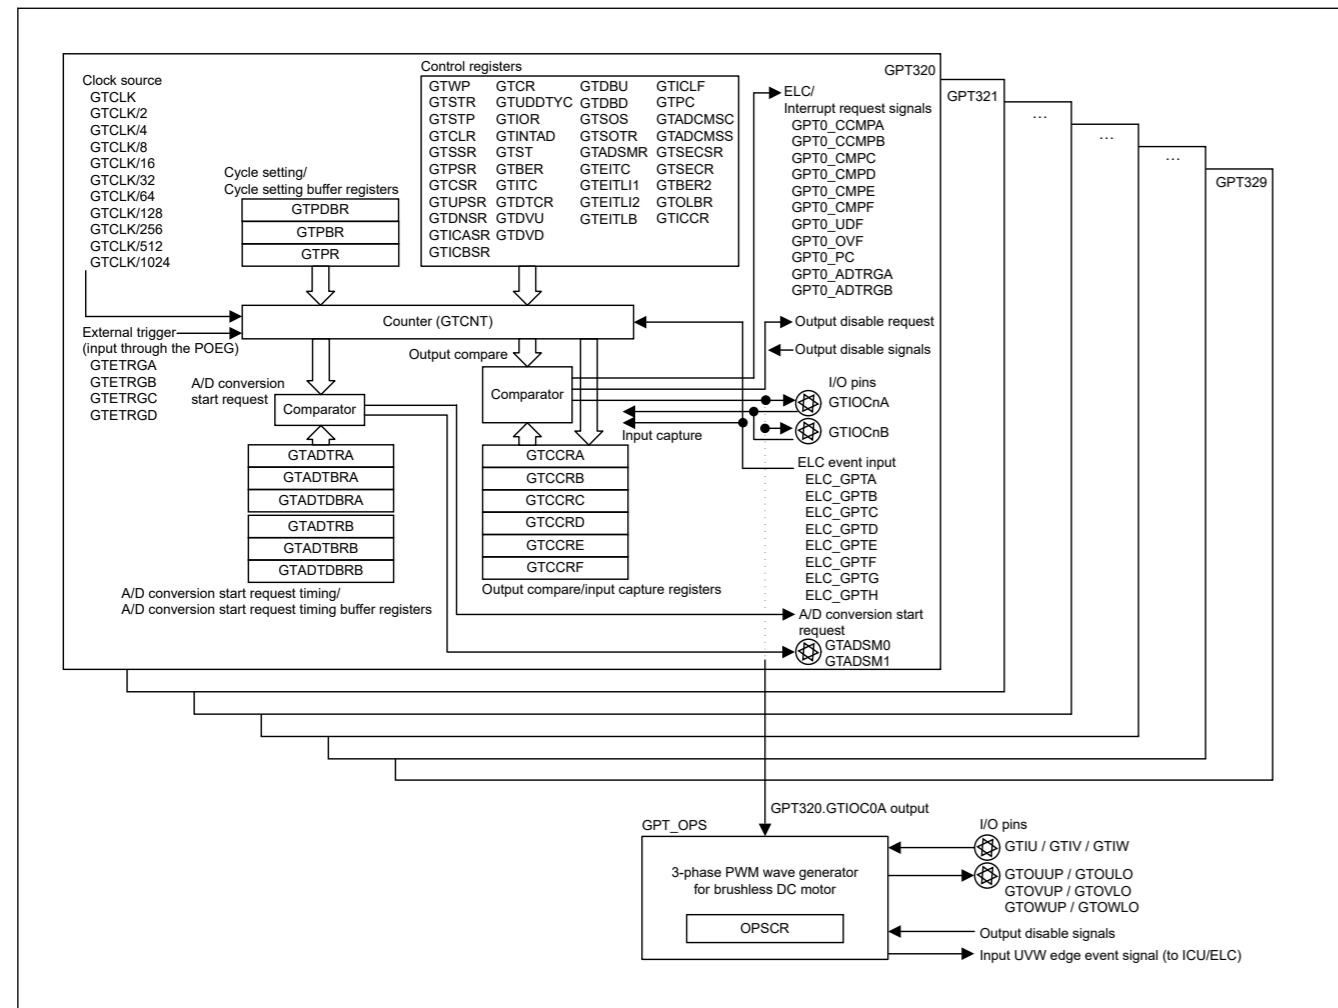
Clock source
GTCLK
GTCLK/2
GTCLK/4
GTCLK/8
GTCLK/16
GTCLK/32
GTCLK/64
GTCLK/128
GTCLK/256
GTCLK/512
GTCLK/1024

Control registers

| GTWP | GTCR | GTDBU | GTICLF |
|---|---|---|---|
| GTSTR | GTUDDTYC | GTDBD | GTPC |
| GTSTP | GTIOR | GTSOS | GTADCMSC |
| GTCLR | GTINTAD | GTSOTR | GTADCMSS |
| GTSSR | GTST | GTADSMR | GTSECSR |
| GTPSR | GTBER | GTEITC | GTSECR |
| GTCSR | GTITC | GTEITLI1 | GTBER2 |
| GTUPSR | GTDTCR | GTEITLI2 | GTOLBR |
| GTDNSR | GTDVU | GTEITLB | GTICCR |
| GTICASR | GTDVD | | |
| GTICBSR | | | |

GPT320
GPT321
...
...
...
GPT329

ELC/
Interrupt request signals
GPT0_CCMPA
GPT0_CCMPB
GPT0_CMPC
GPT0_CMPD
GPT0_CMPE
GPT0_CMPF
GPT0_UDF
GPT0_OVF
GPT0_PC
GPT0_ADTRGA
GPT0_ADTRGB

Cycle setting/
Cycle setting buffer registers
GTPDBR
GTPBR
GTPR

Counter (GTCNT)

External trigger
(input through the POEG)
GTETRGA
GTETRGB
GTETRGC
GTETRGD

Output disable request
Output disable signals

Output compare
A/D conversion start request
Comparator
Comparator

I/O pins
GTIOCnA
GTIOCnB
Input capture

GTADTRA
GTADTBRA
GTADTDBRA
GTADTRB
GTADTBRB
GTADTDBRB

GTCCRA
GTCCRB
GTCCRC
GTCCRD
GTCCRE
GTCCRF

ELC event input
ELC_GPTA
ELC_GPTB
ELC_GPTC
ELC_GPTD
ELC_GPTE
ELC_GPTF
ELC_GPTG
ELC_GPTH

A/D conversion start request timing/
A/D conversion start request timing buffer registers
Output compare/input capture registers

A/D conversion start request
GTADSM0
GTADSM1

GPT320.GTIOC0A output
GPT_OPS
I/O pins
3-phase PWM wave generator for brushless DC motor
OPSCR
GTIU / GTIV / GTIW
GTOUUP / GTOULO
GTOVUP / GTOVLO
GTOWUP / GTOWLO
Output disable signals
Input UVW edge event signal (to ICU/ELC)